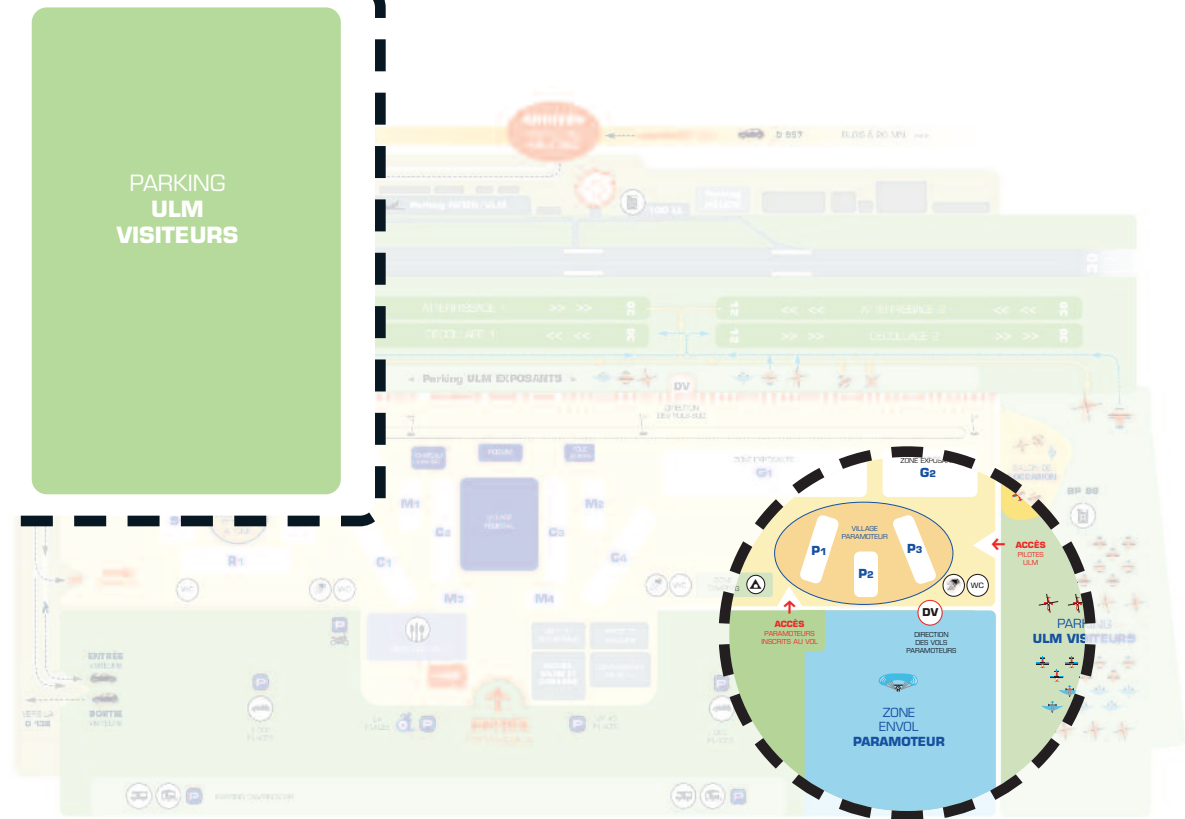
PARKING
ULM
VISITEURS

ZONE EXPLO
G2

VILLAGE PARAMOTEUR

P1

P2

P3

WC

ACCÈS
PILOTES
ULM

ACCÈS
PARAMOTEURS
INSCRITS AU VOL

DV

DIRECTION
DES VOLS
PARAMOTEURS

PARKING
ULM VISITEURS

ZONE
ENVOL
PARAMOTEUR